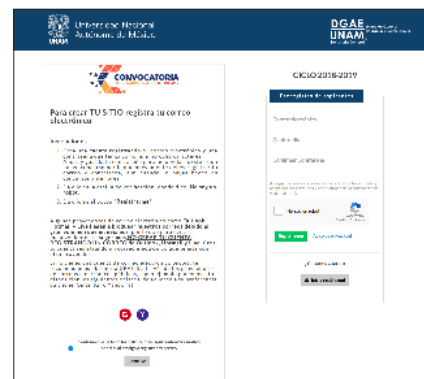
Universidad Nacional Autónoma de México

UNAM

DGAE UNAM

CONVOCATORIA

CICLO 2018-2019

Para crear TU SITIO registra tu correo electrónico

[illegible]

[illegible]

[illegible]

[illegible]

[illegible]

Registrar

Registro de aspirante

Correo electrónico

Contraseña

Confirmar contraseña

No soy un robot

Registrarse

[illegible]

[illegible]